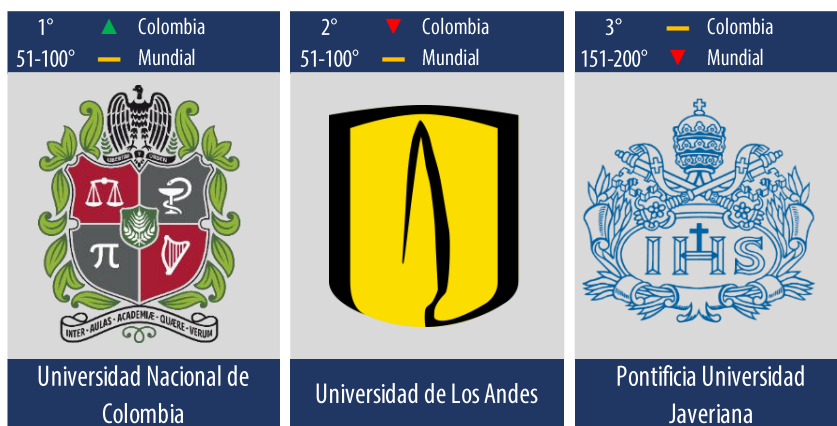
1° Colombia
51-100° Mundial

LIBERTAD Y ORDEN

$\pi$

INTER · AULAS · ACADEMIAE · QUAERE · VERUM

Universidad Nacional de Colombia

2° Colombia
51-100° Mundial

Universidad de Los Andes

3° Colombia
151-200° Mundial

IHS

Pontificia Universidad Javeriana